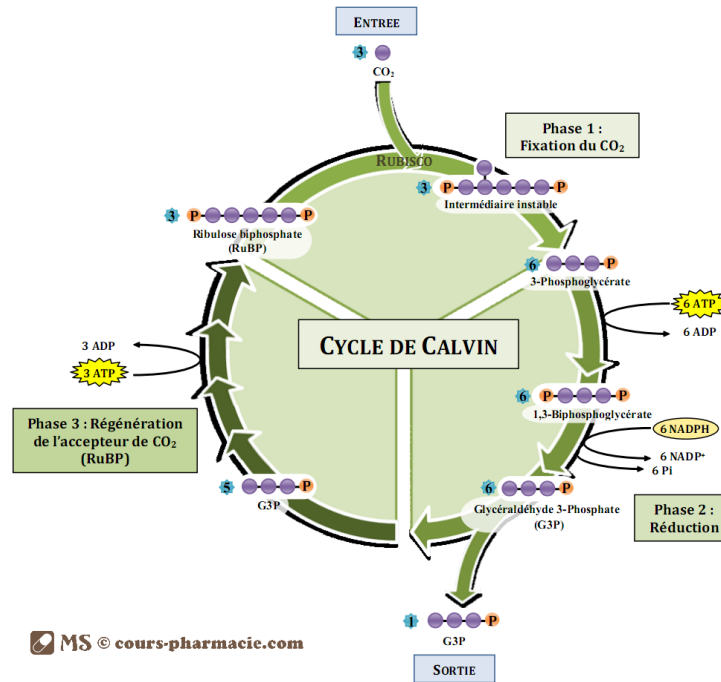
ENTREE

3

$CO_2$

Phase 1 : Fixation du $CO_2$

RUBISCO

3 P P

Intermédiaire instable

3 P P

Ribulose biphosphate (RuBP)

6 P

3-Phosphoglycérate

6 ATP

6 ADP

CYCLE DE CALVIN

3 ADP

3 ATP

6 P P

1,3-Biphosphoglycérate

6 NADPH

6 $NADP^+$

6 Pi

Phase 3 : Régénération de l'accepteur de $CO_2$ (RuBP)

5 P

G3P

6 P

Glycéraldéhyde 3-Phosphate (G3P)

Phase 2 : Réduction

1 P

G3P

SORTIE

MS © cours-pharmacie.com